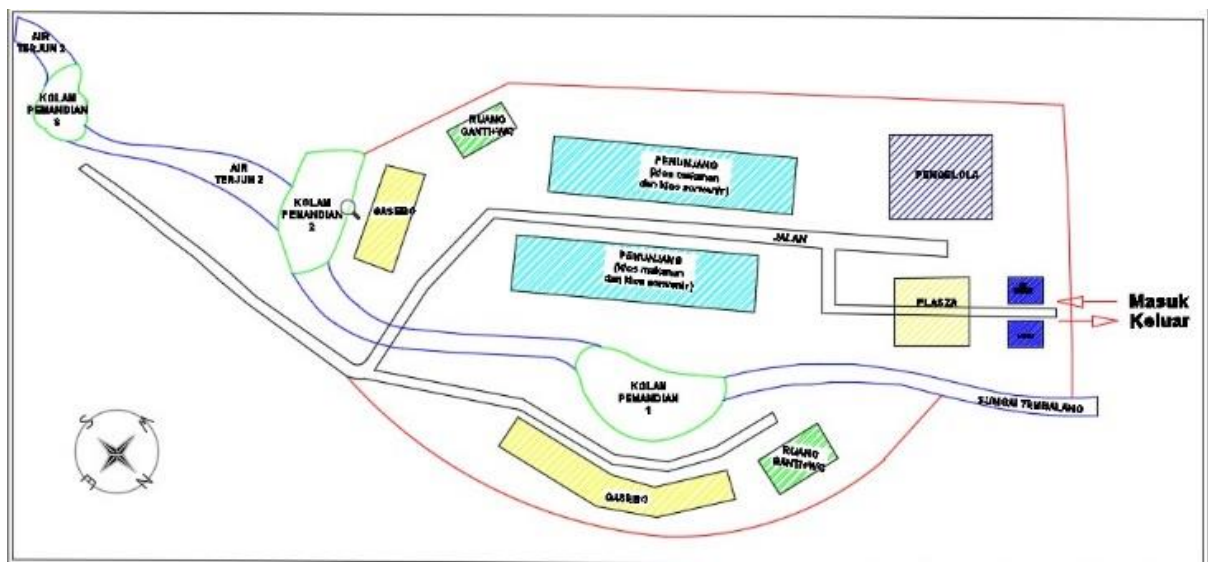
AIR
TERJUN 3

KOLAM
PEMANDIAN
3

RUANG
GANTI+WC

PENUNJANG
(Kios makanan
dan kios souvenir)

PENGELOLA

AIR
TERJUN 2

KOLAM
PEMANDIAN
2

GASEBO

JALAN

PENUNJANG
(Kios makanan
dan kios souvenir)

PLASZA

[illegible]

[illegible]

Masuk
Keluar

KOLAM
PEMANDIAN
1

SUNGAI TEMBALANG

RUANG
GANTI+WC

GASEBO

S
N
T
B